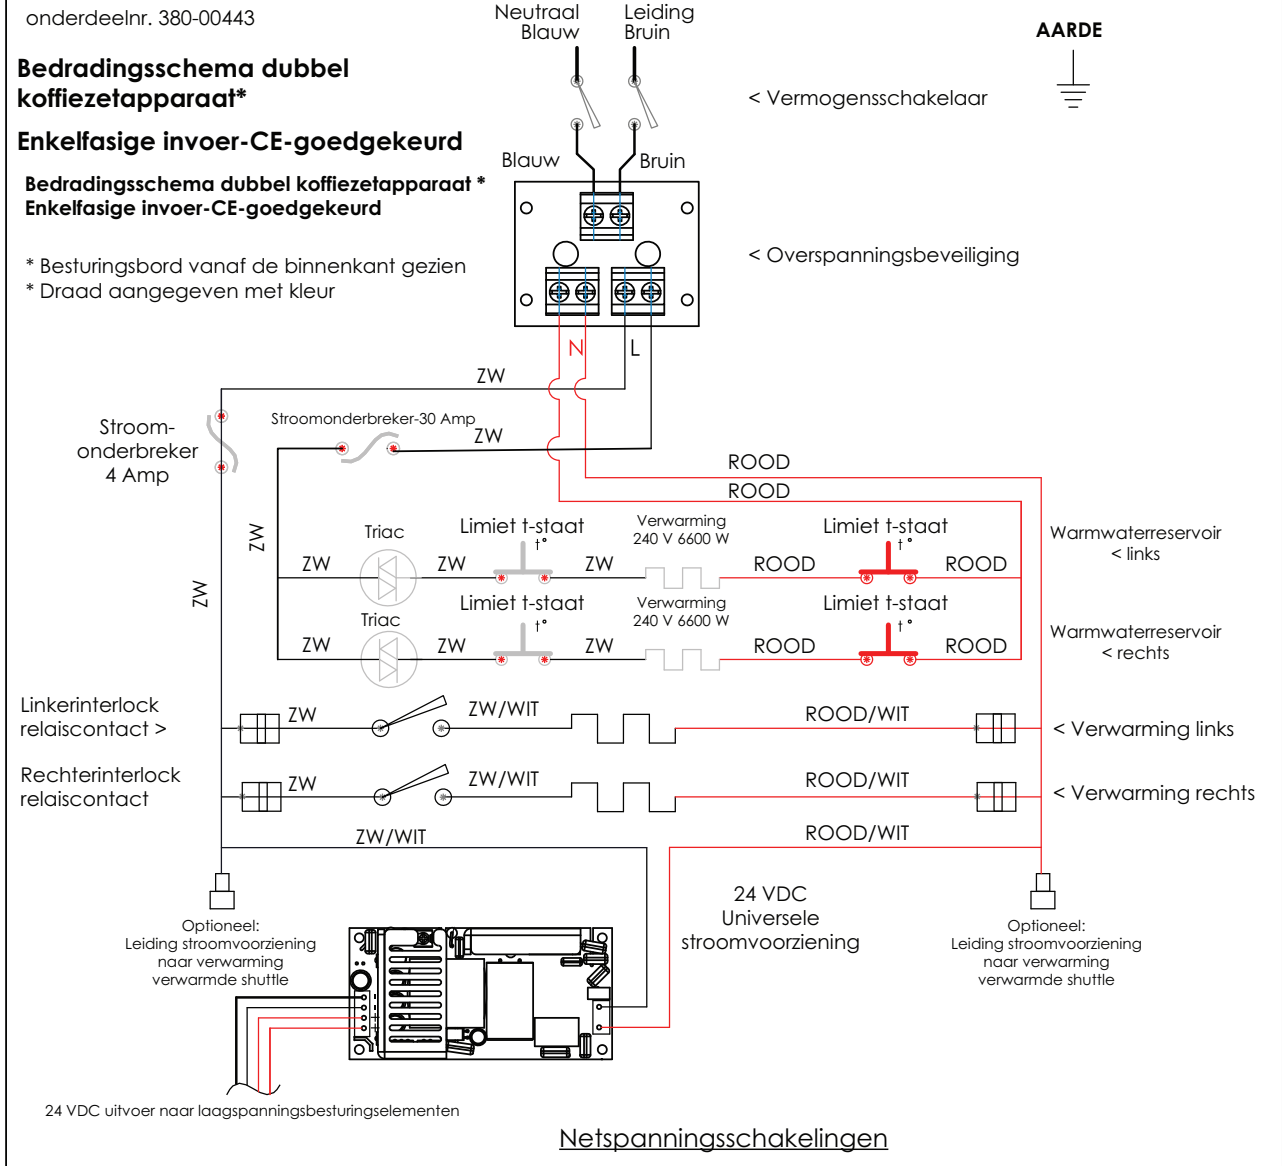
onderdeelnr. 380-00443

Bedradingsschema dubbel koffiezetapparaat*

Enkelfasige invoer-CE-goedgekeurd

Bedradingsschema dubbel koffiezetapparaat *
Enkelfasige invoer-CE-goedgekeurd

* Besturingsbord vanaf de binnenkant gezien
* Draad aangegeven met kleur

Neutraal Blauw

Leiding Bruin

AARDE

< Vermogensschakelaar

Blauw

Bruin

< Overspanningsbeveiliging

N

L

ZW

Stroom-onderbreker 4 Amp

Stroomonderbreker-30 Amp

ZW

ROOD

ROOD

ZW

ZW

Triac

Limiet t-staat

Verwarming 240 V 6600 W

Limiet t-staat

Warmwaterreservoir < links

ZW

ZW

ZW

ROOD

ROOD

Triac

Limiet t-staat

Verwarming 240 V 6600 W

Limiet t-staat

Warmwaterreservoir < rechts

ZW

ZW

ZW

ROOD

ROOD

Linkerinterlock relaiscontact >

ZW

ZW/WIT

ROOD/WIT

< Verwarming links

Rechterinterlock relaiscontact

ZW

ZW/WIT

ROOD/WIT

< Verwarming rechts

ZW/WIT

ROOD/WIT

24 VDC Universele stroomvoorziening

Optioneel: Leiding stroomvoorziening naar verwarming verwarmde shuttle

Optioneel: Leiding stroomvoorziening naar verwarming verwarmde shuttle

24 VDC uitvoer naar laagspanningsbesturingselementen

Netspanningsschakelingen